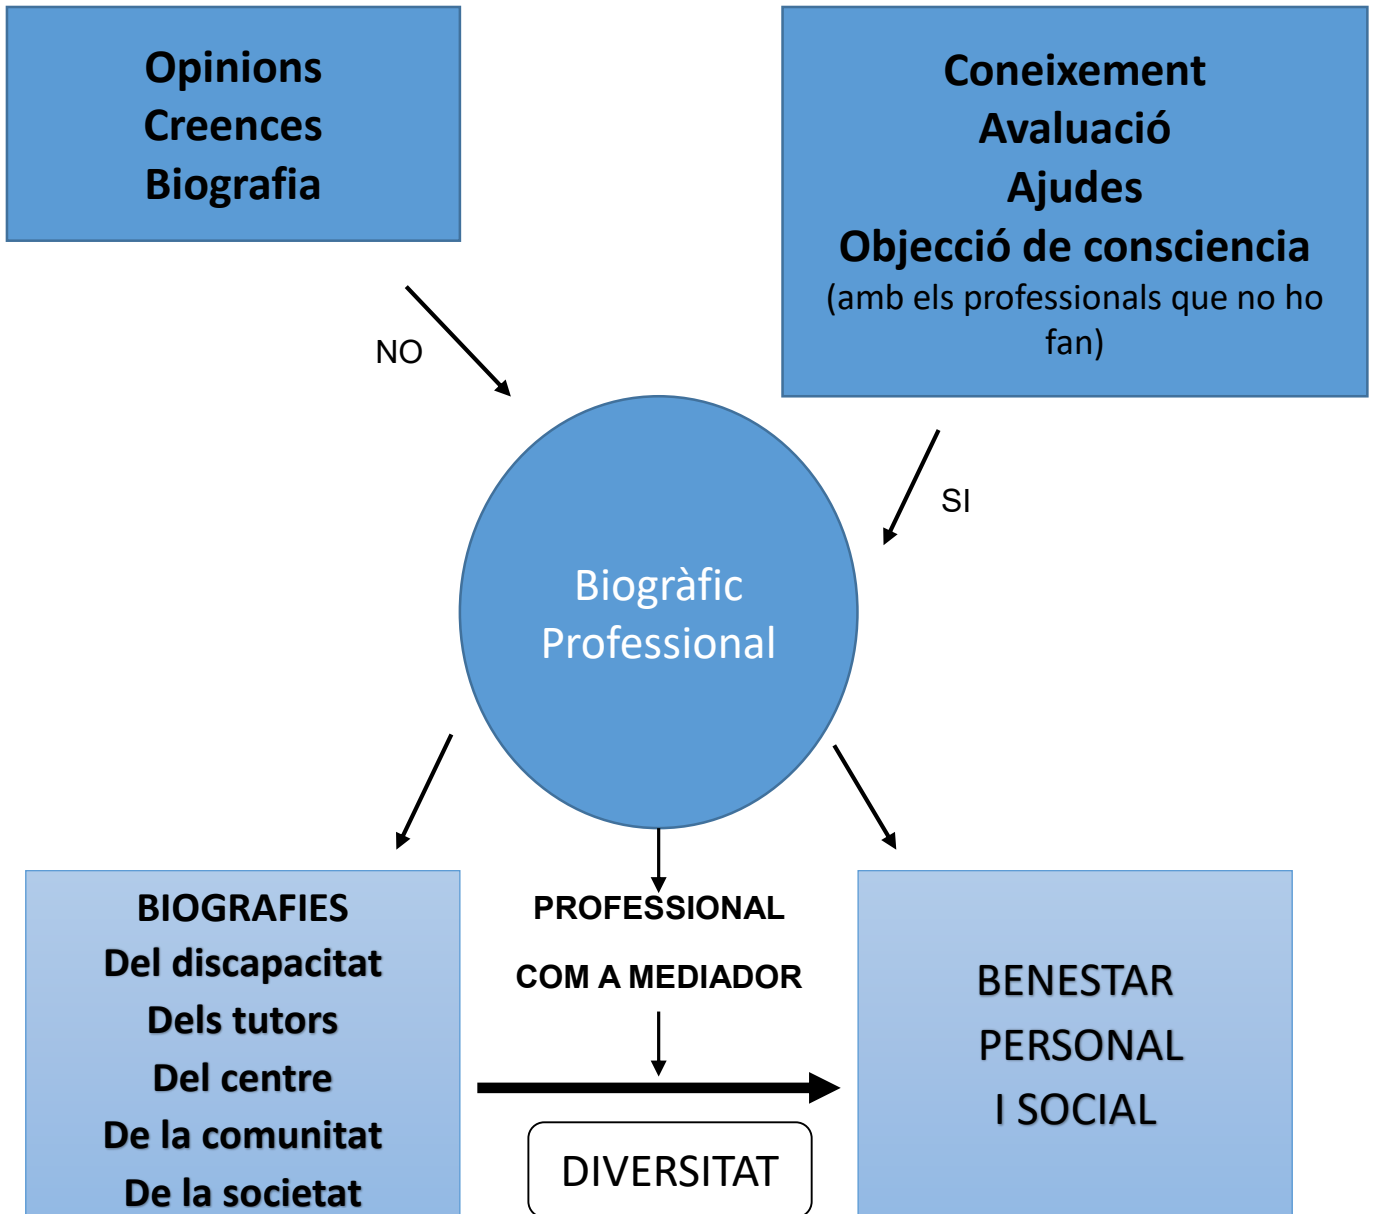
Opinions
Creences
Biografia

Coneixement
Avaluació
Ajudes
Objecció de consciencia
(amb els professionals que no ho fan)

NO

SI

Biogràfic
Professional

BIOGRAFIES
Del discapacitat
Dels tutors
Del centre
De la comunitat
De la societat

PROFESSIONAL
COM A MEDIADOR

DIVERSITAT

BENESTAR
PERSONAL
I SOCIAL